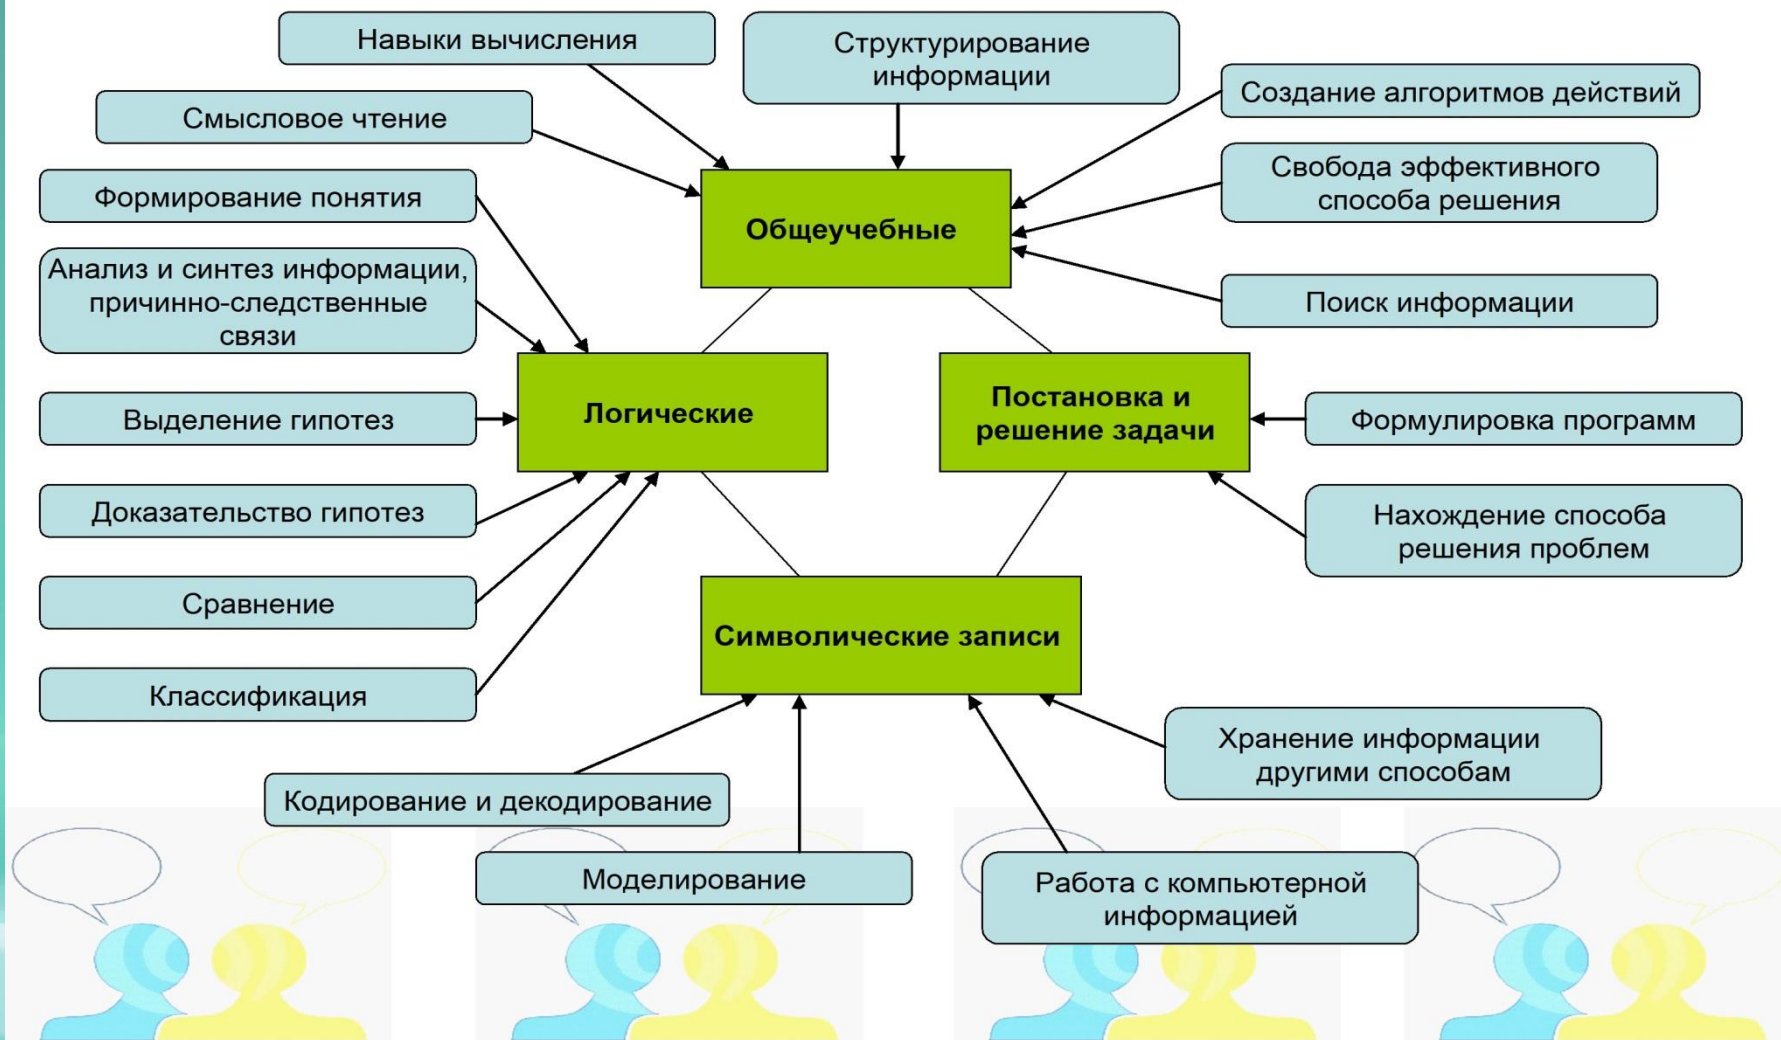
Навыки вычисления

Структурирование информации

Смысловое чтение

Создание алгоритмов действий

Свобода эффективного способа решения

Формирование понятия

Общеучебные

Анализ и синтез информации, причинно-следственные связи

Поиск информации

Выделение гипотез

Логические

Постановка и решение задачи

Формулировка программ

Доказательство гипотез

Нахождение способа решения проблем

Сравнение

Символические записи

Классификация

Хранение информации другими способам

Кодирование и декодирование

Моделирование

Работа с компьютерной информацией